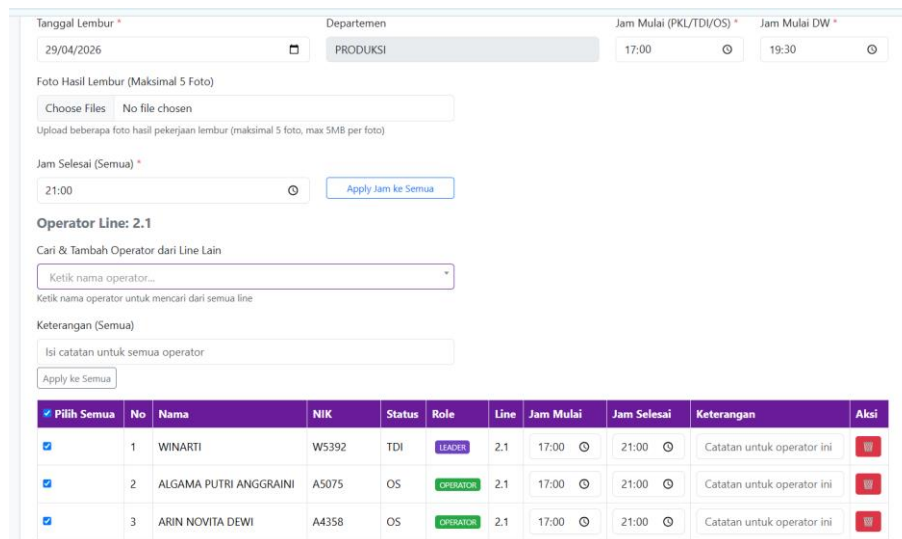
Tanggal Lembur *
29/04/2026

Departemen
PRODUKSI

Jam Mulai (PKL/TDI/OS) *
17:00

Jam Mulai DW *
19:30

Foto Hasil Lembur (Maksimal 5 Foto)
Choose Files No file chosen
Upload beberapa foto hasil pekerjaan lembur (maksimal 5 foto, max 5MB per foto)

Jam Selesai (Semua) *
21:00
Apply Jam ke Semua

Operator Line: 2.1

Cari & Tambah Operator dari Line Lain
Ketik nama operator...
Ketik nama operator untuk mencari dari semua line

Keterangan (Semua)
Isi catatan untuk semua operator
Apply ke Semua

| Pilih Semua | No | Nama | NIK | Status | Role | Line | Jam Mulai | Jam Selesai | Keterangan | Aksi |
|---|---|---|---|---|---|---|---|---|---|---|
| ☑ | 1 | WINARTI | W5392 | TDI | LEADER | 2.1 | 17:00 | 21:00 | Catatan untuk operator ini | |
| ☑ | 2 | ALGAMA PUTRI ANGGRAINI | A5075 | OS | OPERATOR | 2.1 | 17:00 | 21:00 | Catatan untuk operator ini | |
| ☑ | 3 | ARIN NOVITA DEWI | A4358 | OS | OPERATOR | 2.1 | 17:00 | 21:00 | Catatan untuk operator ini | |